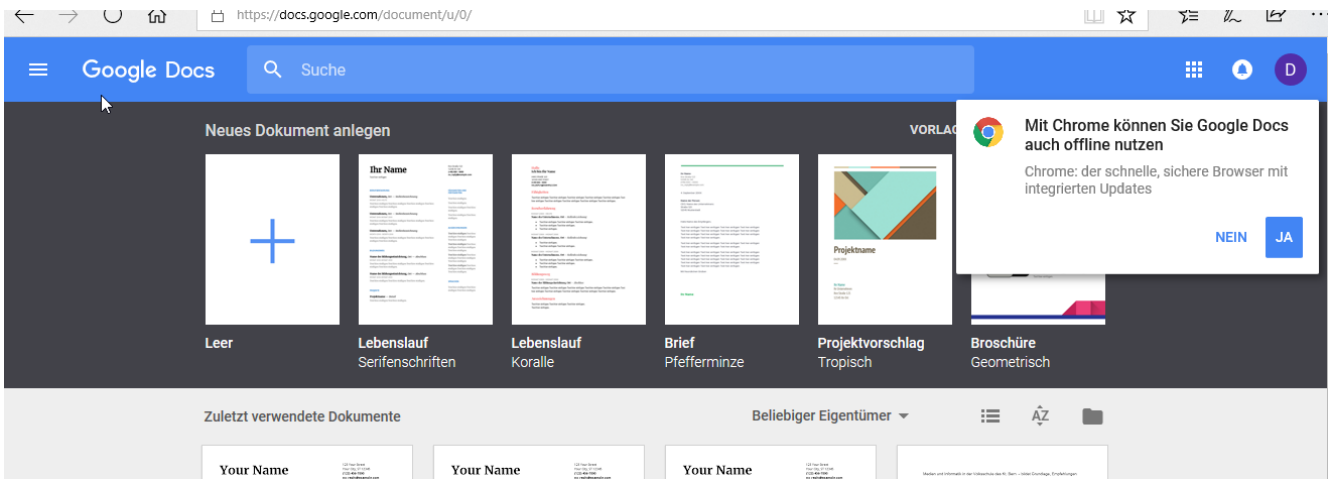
https://docs.google.com/document/u/0/

Google Docs

Suche

D

Neues Dokument anlegen

VORLAG

Mit Chrome können Sie Google Docs auch offline nutzen

Chrome: der schnelle, sichere Browser mit integrierten Updates

NEIN

JA

Ihr Name

Projektname

Leer

Lebenslauf
Serifenschriften

Lebenslauf
Koralle

Brief
Pfefferminze

Projektvorschlag
Tropisch

Broschüre
Geometrisch

Zuletzt verwendete Dokumente

Beliebiger Eigentümer

Your Name

Your Name

Your Name